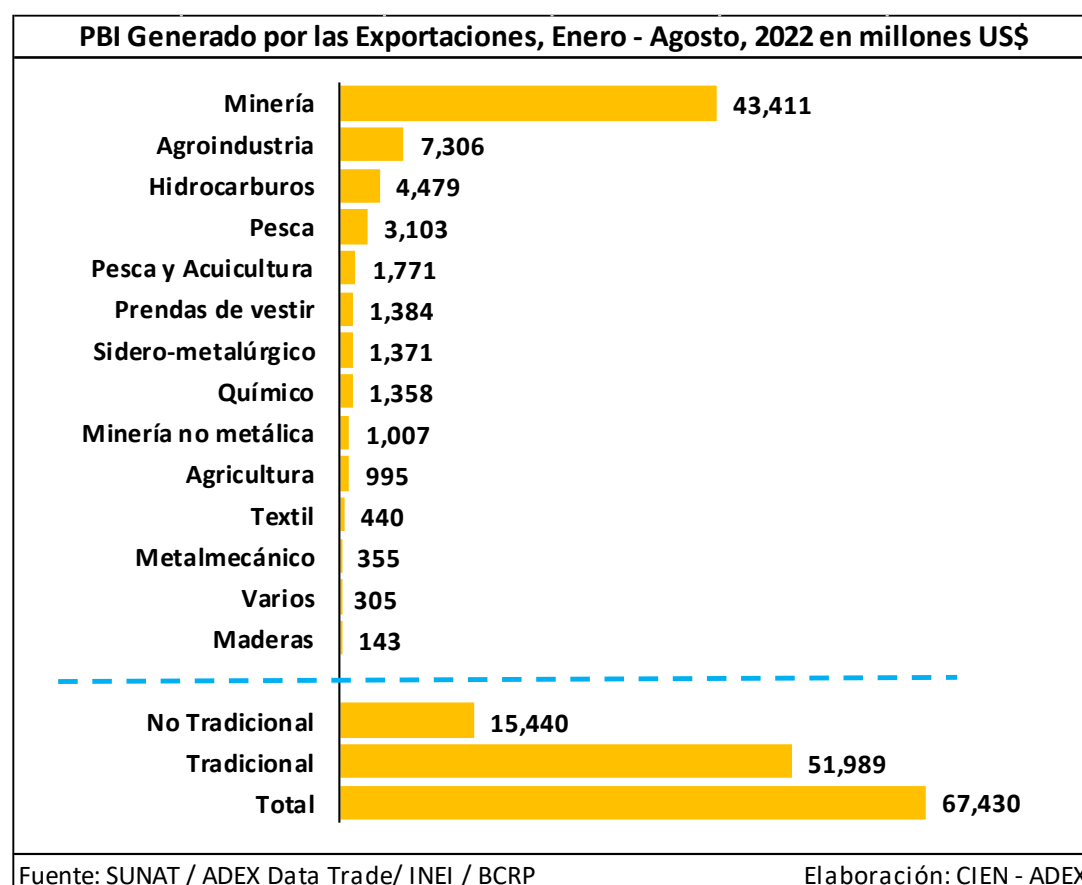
PBI Generado por las Exportaciones, Enero - Agosto, 2022 en millones US$

Minería 43,411
Agroindustria 7,306
Hidrocarburos 4,479
Pesca 3,103
Pesca y Acuicultura 1,771
Prendas de vestir 1,384
Sidero-metalúrgico 1,371
Químico 1,358
Minería no metálica 1,007
Agricultura 995
Textil 440
Metalmecánico 355
Varios 305
Maderas 143

No Tradicional 15,440
Tradicional 51,989
Total 67,430

Fuente: SUNAT / ADEX Data Trade/ INEI / BCRP

Elaboración: CIEN - ADEX